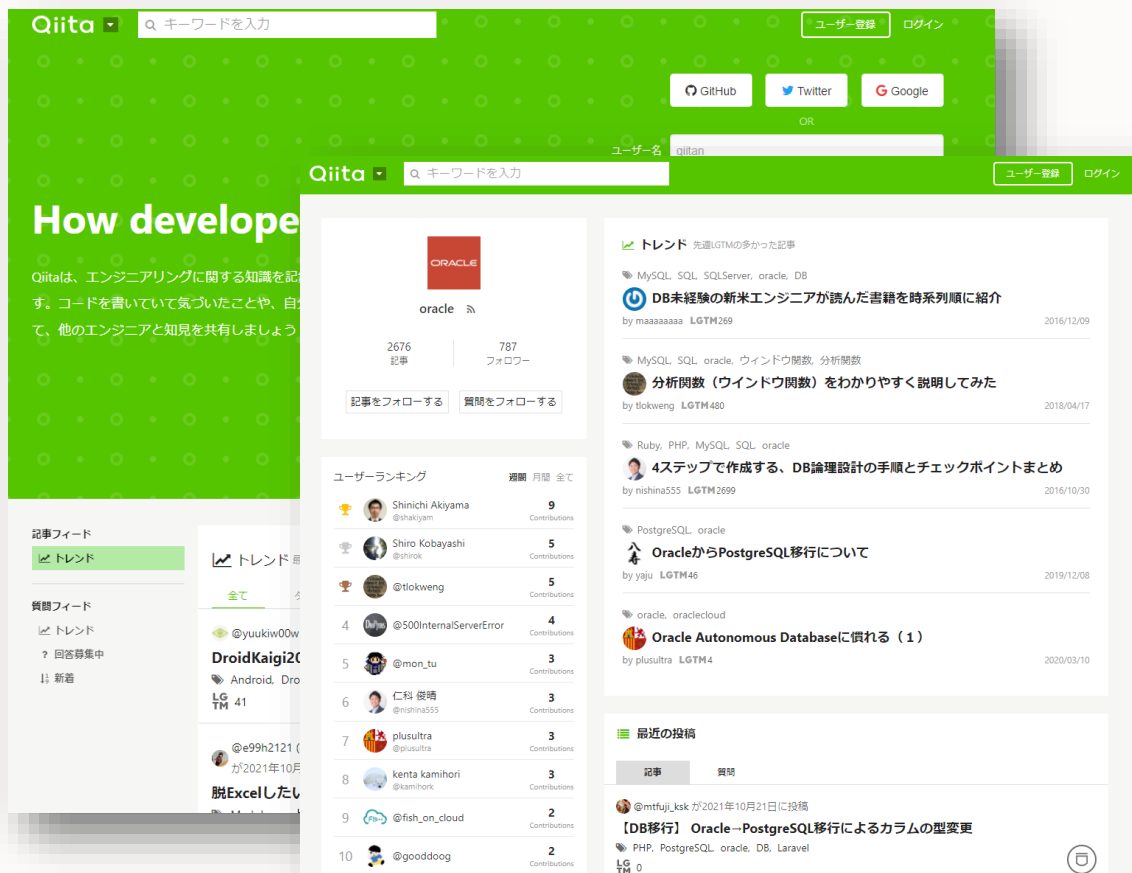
Qiita キーワードを入力 ユーザー登録 ログイン

GitHub Twitter Google
OR
ユーザー名 qiitan

How develope

Qiitaは、エンジニアリングに関する知識を記
す。コードを書いていて気づいたことや、自
て、他のエンジニアと知見を共有しましょう

記事フィード
トレンド

質問フィード
トレンド
回答募集中
新着

トレンド
全て

@yuukiw00w
DroidKaigi20
Android, Dro
LGTM 41

@e99h2121
が2021年10月
脱Excelしたい

Qiita キーワードを入力 ユーザー登録 ログイン

ORACLE
oracle

2676
記事

787
フォロワー

記事をフォローする 質問をフォローする

ユーザーランキング 週間 月間 全て

| | | |
|---|---|---|
| | Shinichi Akiyama @shakiyam | 9 Contributions |
| | Shiro Kobayashi @shirok | 5 Contributions |
| | @tlokweng | 5 Contributions |
| 4 | @500InternalServerError | 4 Contributions |
| 5 | @mon_tu | 3 Contributions |
| 6 | 仁科 俊晴 @nishina555 | 3 Contributions |
| 7 | plusultra @plusultra | 3 Contributions |
| 8 | kenta kamihori @kamihork | 3 Contributions |
| 9 | @fish_on_cloud | 2 Contributions |
| 10 | @gooddoog | 2 Contributions |

トレンド 先週LGTMの多かった記事

MySQL, SQL, SQLServer, oracle, DB
DB未経験の新米エンジニアが読んだ書籍を時系列順に紹介
by maaaaaaaa LGTM269 2016/12/09

MySQL, SQL, oracle, ウィンドウ関数, 分析関数
分析関数（ウインドウ関数）をわかりやすく説明してみた
by tlokweng LGTM480 2018/04/17

Ruby, PHP, MySQL, SQL, oracle
4ステップで作成する、DB論理設計の手順とチェックポイントまとめ
by nishina555 LGTM2699 2016/10/30

PostgreSQL, oracle
OracleからPostgreSQL移行について
by yaju LGTM46 2019/12/08

oracle, oraclecloud
Oracle Autonomous Databaseに慣れる（１）
by plusultra LGTM4 2020/03/10

最近の投稿
記事 質問

@mtfuji_ksk が2021年10月21日に投稿
【DB移行】 Oracle→PostgreSQL移行によるカラムの型変更
PHP, PostgreSQL, oracle, DB, Laravel
LGTM 0